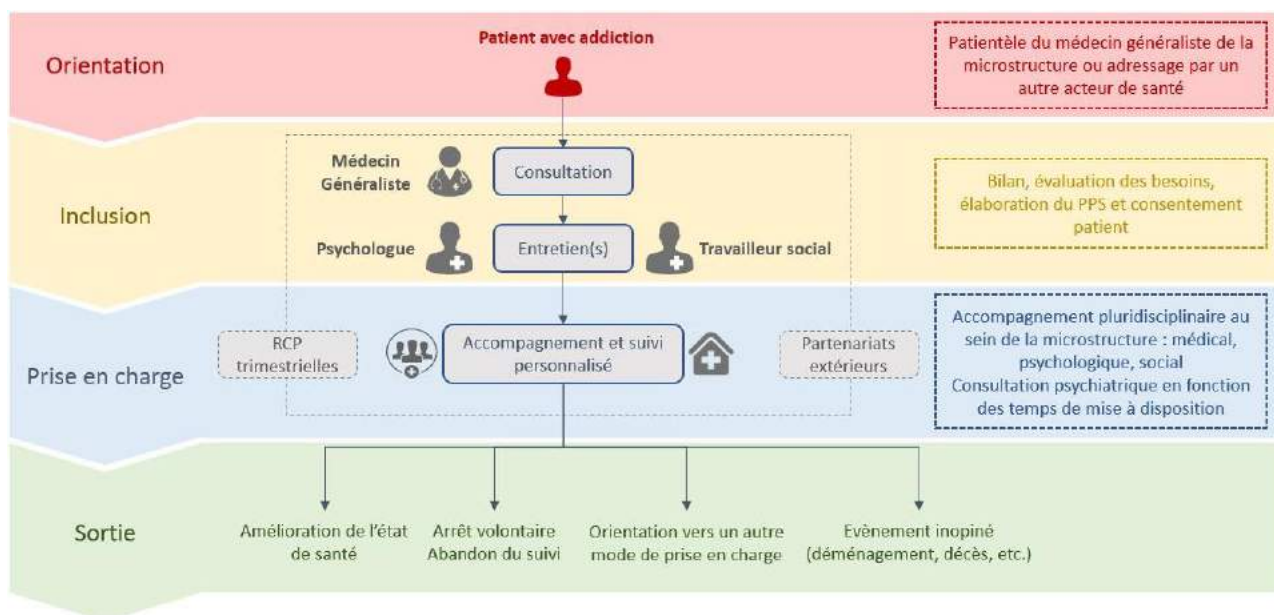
Orientation

Patient avec addiction

Patientèle du médecin généraliste de la microstructure ou adressage par un autre acteur de santé

Inclusion

Médecin Généraliste

Consultation

Bilan, évaluation des besoins, élaboration du PPS et consentement patient

Psychologue

Entretien(s)

Travailleur social

Prise en charge

RCP trimestrielles

Accompagnement et suivi personnalisé

Partenariats extérieurs

Accompagnement pluridisciplinaire au sein de la microstructure : médical, psychologique, social
Consultation psychiatrique en fonction des temps de mise à disposition

Sortie

Amélioration de l'état de santé

Arrêt volontaire
Abandon du suivi

Orientation vers un autre mode de prise en charge

Evènement inopiné (déménagement, décès, etc.)